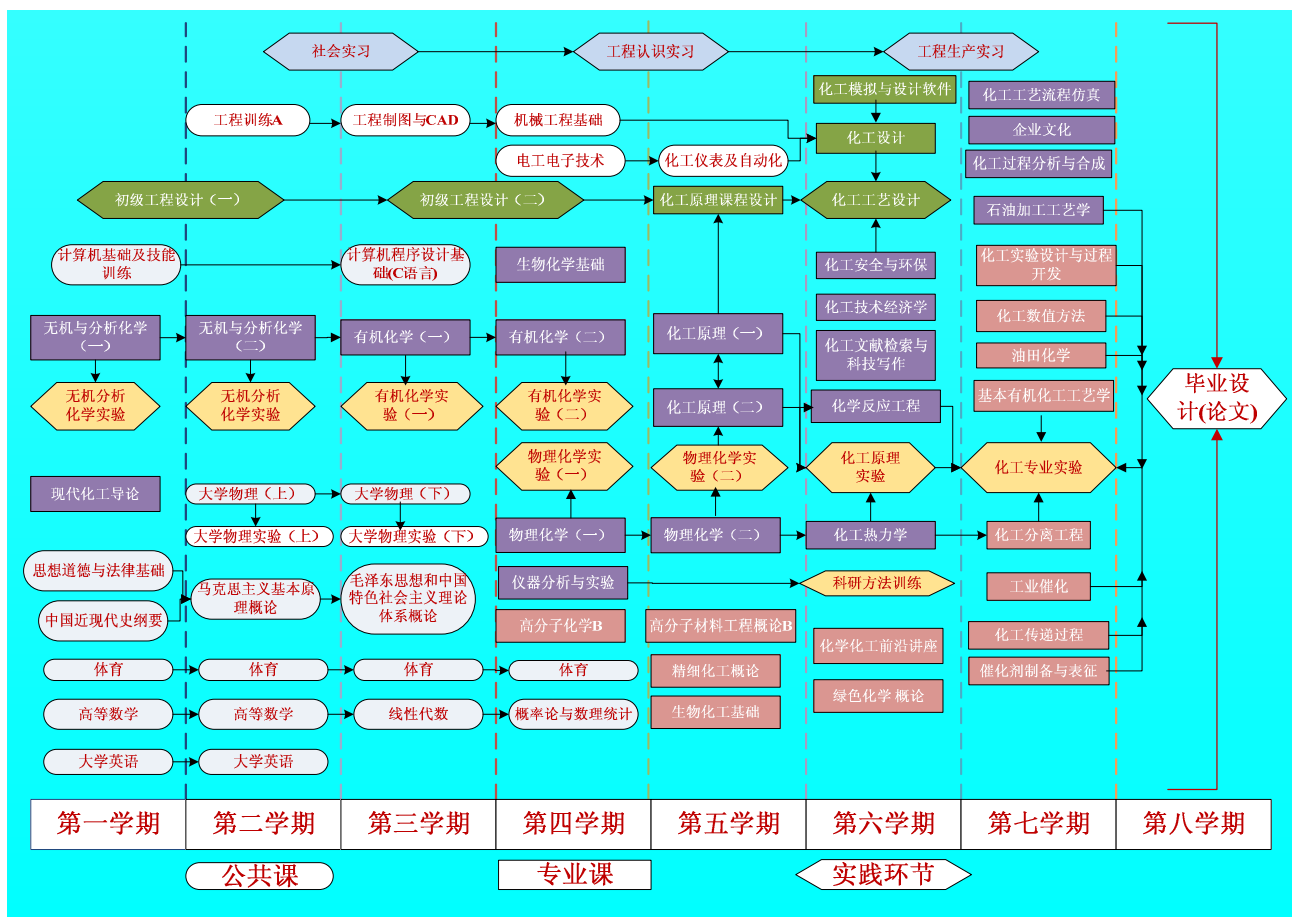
社会实习
工程认识实习
工程生产实习

化工模拟与设计软件
化工工艺流程仿真
企业文化
化工过程分析与合成

工程训练A
工程制图与CAD
机械工程基础
化工设计
电工电子技术
化工仪表及自动化

初级工程设计（一）
初级工程设计（二）
化工原理课程设计
化工工艺设计
石油加工工艺学

计算机基础及技能训练
计算机程序设计基础(C语言)
生物化学基础
化工安全与环保
化工实验设计与过程开发
化工技术经济学
化工数值方法

无机与分析化学（一）
无机与分析化学（二）
有机化学（一）
有机化学（二）
化工原理（一）
化工文献检索与科技写作
油田化学
基本有机化工工艺学

无机分析化学实验
无机分析化学实验
有机化学实验（一）
有机化学实验（二）
化工原理（二）
化学反应工程

毕业设计(论文)

物理化学实验（一）
物理化学实验（二）
化工原理实验
化工专业实验

现代化工导论
大学物理（上）
大学物理（下）
大学物理实验（上）
大学物理实验（下）
物理化学（一）
物理化学（二）
化工热力学
化工分离工程

思想道德与法律基础
马克思主义基本原理概论
毛泽东思想和中国特色社会主义理论体系概论
仪器分析与实验
科研方法训练
工业催化
中国近现代史纲要

高分子化学B
高分子材料工程概论B
化学化工前沿讲座
化工传递过程
催化剂制备与表征
精细化工概论
绿色化学概论
生物化工基础

体育
体育
体育
体育

高等数学
高等数学
线性代数
概率论与数理统计

大学英语
大学英语

第一学期
第二学期
第三学期
第四学期
第五学期
第六学期
第七学期
第八学期

公共课
专业课
实践环节